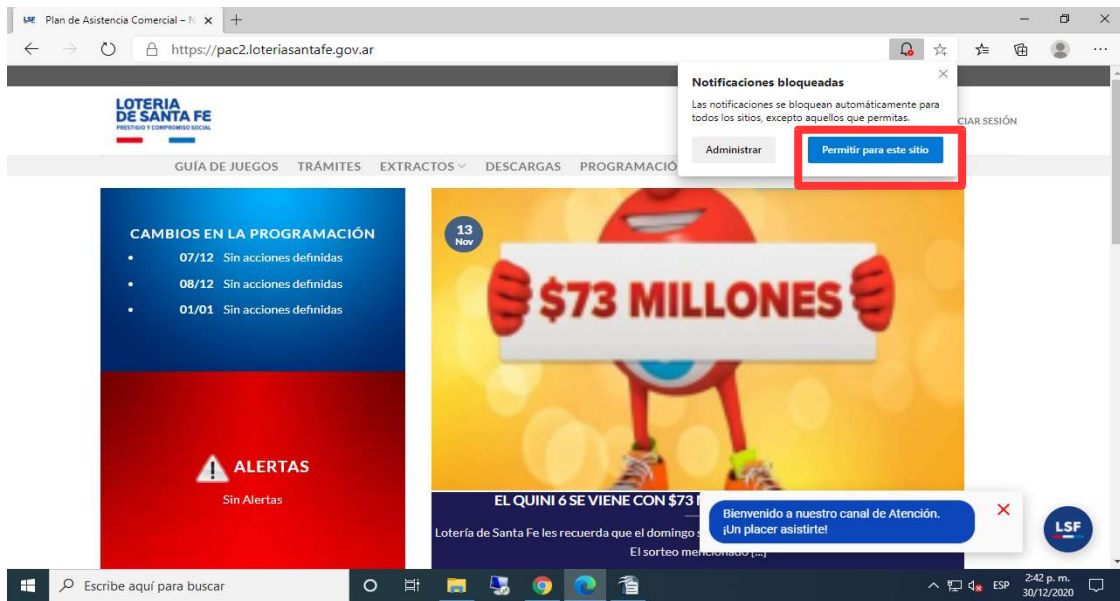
LSF Plan de Asistencia Comercial – N ×
+
https://pac2.loteriasantafe.gov.ar

LOTERIA DE SANTA FE
PRESTIGIO Y COMPROMISO SOCIAL

Notificaciones bloqueadas
Las notificaciones se bloquean automáticamente para todos los sitios, excepto aquellos que permitas.
Administrar
Permitir para este sitio

CIAR SESIÓN

GUÍA DE JUEGOS TRÁMITES EXTRACTOS DESCARGAS PROGRAMACIÓ

CAMBIOS EN LA PROGRAMACIÓN
• 07/12 Sin acciones definidas
• 08/12 Sin acciones definidas
• 01/01 Sin acciones definidas

ALERTAS
Sin Alertas

13 Nov

$73 MILLONES

EL QUINI 6 SE VIENE CON $73 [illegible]
Lotería de Santa Fe les recuerda que el domingo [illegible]
El sorteo mencionado [...]

Bienvenido a nuestro canal de Atención. ¡Un placer asistirte!

LSF

Escribe aquí para buscar
ESP
2:42 p. m.
30/12/2020